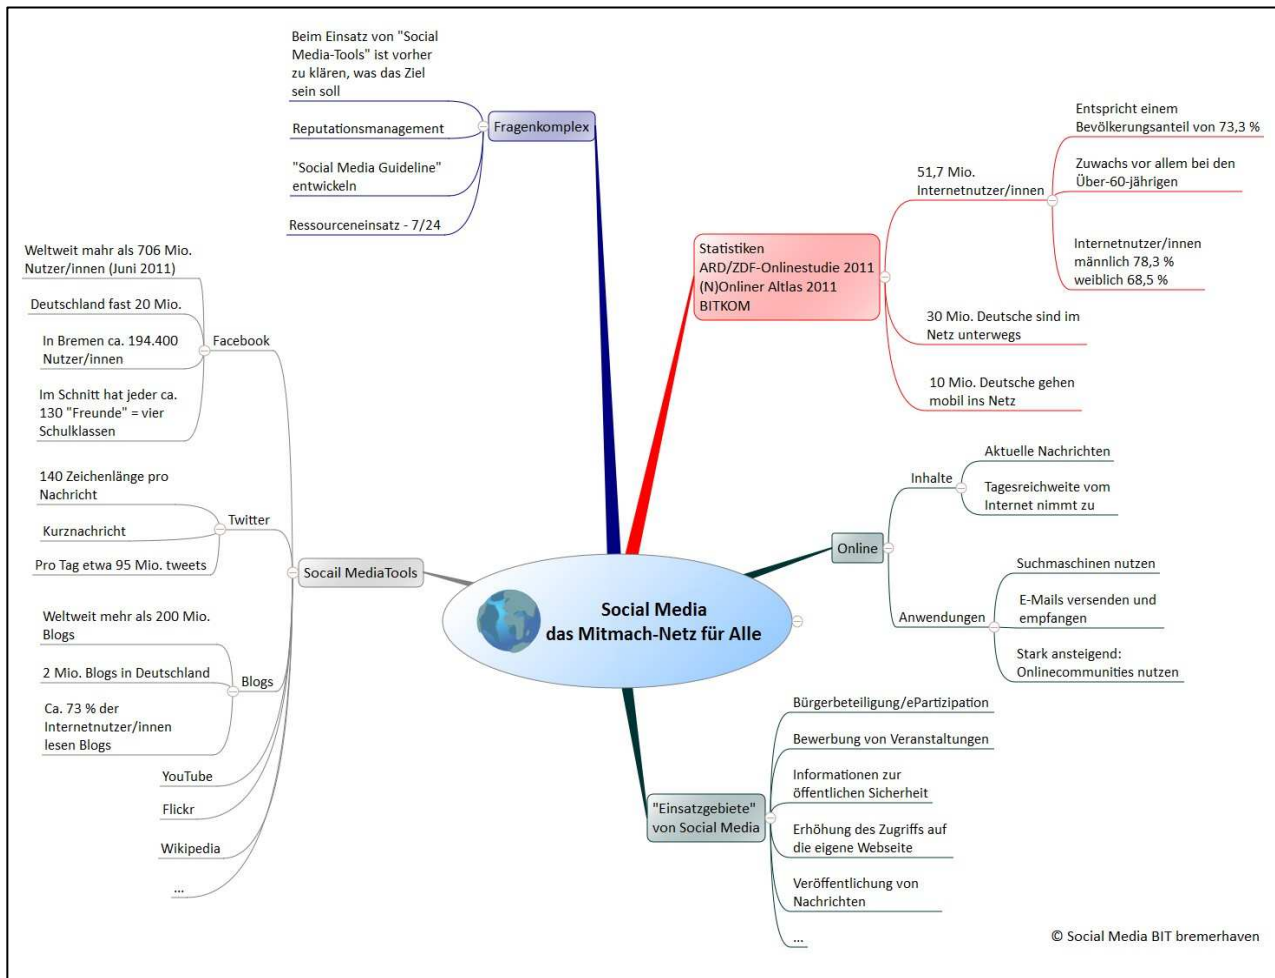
Social Media
das Mitmach-Netz für Alle

Fragenkomplex

Beim Einsatz von "Social Media-Tools" ist vorher zu klären, was das Ziel sein soll

Reputationsmanagement

"Social Media Guideline" entwickeln

Ressourceneinsatz - 7/24

Statistiken
ARD/ZDF-Onlinestudie 2011
(N)Onliner Altlas 2011
BITKOM

51,7 Mio. Internetnutzer/innen

Entspricht einem Bevölkerungsanteil von 73,3 %

Zuwachs vor allem bei den Über-60-jährigen

Internetnutzer/innen
männlich 78,3 %
weiblich 68,5 %

30 Mio. Deutsche sind im Netz unterwegs

10 Mio. Deutsche gehen mobil ins Netz

Online

Inhalte

Aktuelle Nachrichten

Tagesreichweite vom Internet nimmt zu

Anwendungen

Suchmaschinen nutzen

E-Mails versenden und empfangen

Stark ansteigend: Onlinecommunities nutzen

"Einsatzgebiete" von Social Media

Bürgerbeteiligung/ePartizipation

Bewerbung von Veranstaltungen

Informationen zur öffentlichen Sicherheit

Erhöhung des Zugriffs auf die eigene Webseite

Veröffentlichung von Nachrichten

...

Socail MediaTools

Facebook

Weltweit mahr als 706 Mio. Nutzer/innen (Juni 2011)

Deutschland fast 20 Mio.

In Bremen ca. 194.400 Nutzer/innen

Im Schnitt hat jeder ca. 130 "Freunde" = vier Schulklassen

Twitter

140 Zeichenlänge pro Nachricht

Kurznachricht

Pro Tag etwa 95 Mio. tweets

Blogs

Weltweit mehr als 200 Mio. Blogs

2 Mio. Blogs in Deutschland

Ca. 73 % der Internetnutzer/innen lesen Blogs

YouTube

Flickr

Wikipedia

...

© Social Media BIT bremerhaven